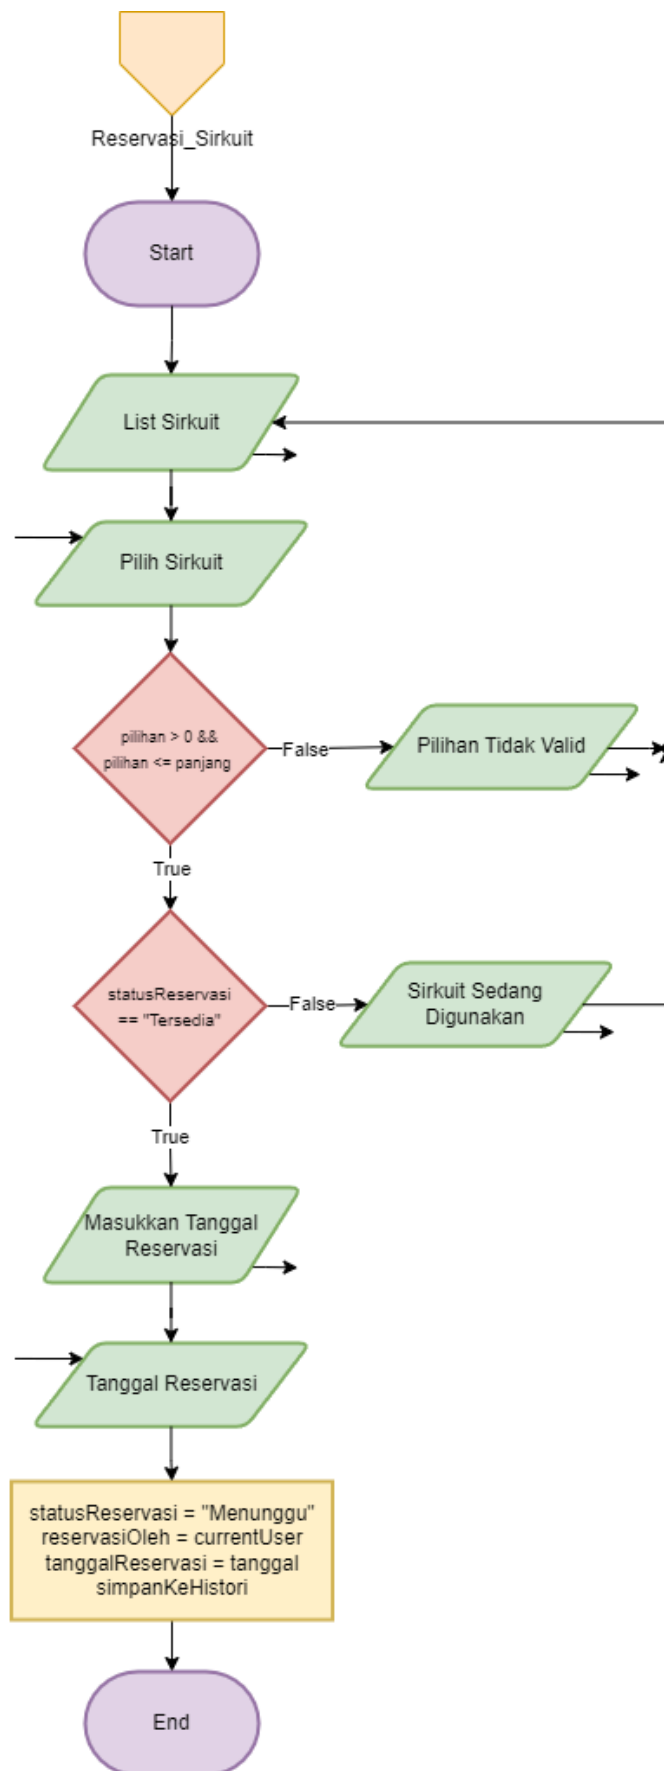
Reservasi_Sirkuit

Start

List Sirkuit

Pilih Sirkuit

pilihan > 0 && pilihan <= panjang

False

Pilihan Tidak Valid

True

statusReservasi == "Tersedia"

False

Sirkuit Sedang Digunakan

True

Masukkan Tanggal Reservasi

Tanggal Reservasi

statusReservasi = "Menunggu"
reservasiOleh = currentUser
tanggalReservasi = tanggal
simpanKeHistori

End